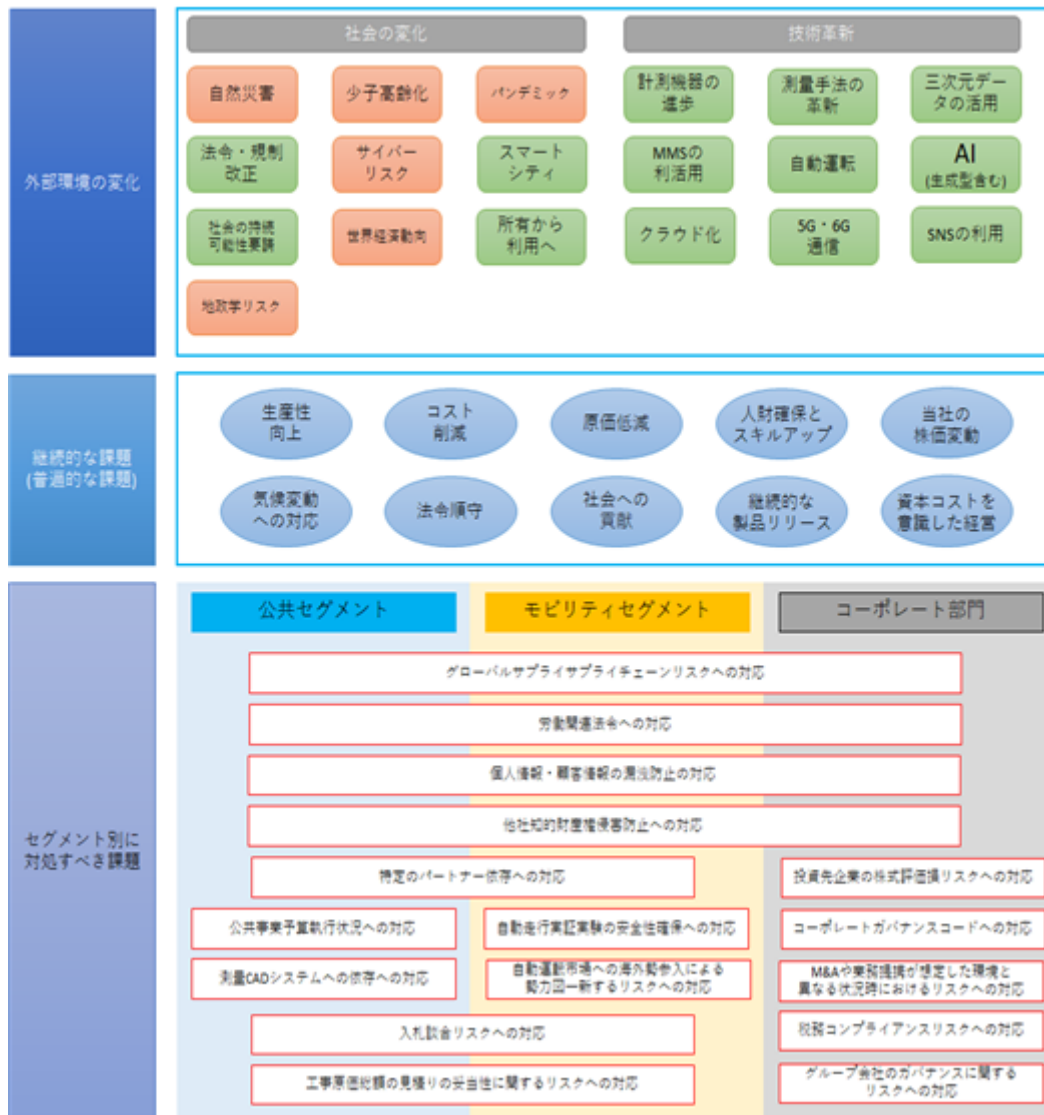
外部環境の変化

社会の変化

技術革新

自然災害

少子高齢化

パンデミック

計測機器の進歩

測量手法の革新

三次元データの活用

法令・規制改正

サイバーリスク

スマートシティ

MMSの利活用

自動運転

AI (生成型含む)

社会の持続可能性要請

世界経済動向

所有から利用へ

クラウド化

5G・6G通信

SNSの利用

地政学リスク

継続的な課題 (普遍的な課題)

生産性向上

コスト削減

原価低減

人財確保とスキルアップ

当社の株価変動

気候変動への対応

法令順守

社会への貢献

継続的な製品リリース

資本コストを意識した経営

セグメント別に対処すべき課題

公共セグメント

モビリティセグメント

コーポレート部門

グローバルサプライサプライチェーンリスクへの対応

労働関連法令への対応

個人情報・顧客情報の漏洩防止の対応

他社知的財産権侵害防止への対応

特定のパートナー依存への対応

投資先企業の株式評価損リスクへの対応

公共事業予算執行状況への対応

自動走行実証実験の安全性確保への対応

コーポレートガバナンスコードへの対応

測量CADシステムへの依存への対応

自動運転市場への海外勢参入による勢力図一新するリスクへの対応

M&Aや業務提携が想定した環境と異なる状況時におけるリスクへの対応

入札談合リスクへの対応

税務コンプライアンスリスクへの対応

工事原価総額の見積りの妥当性に関するリスクへの対応

グループ会社のガバナンスに関するリスクへの対応